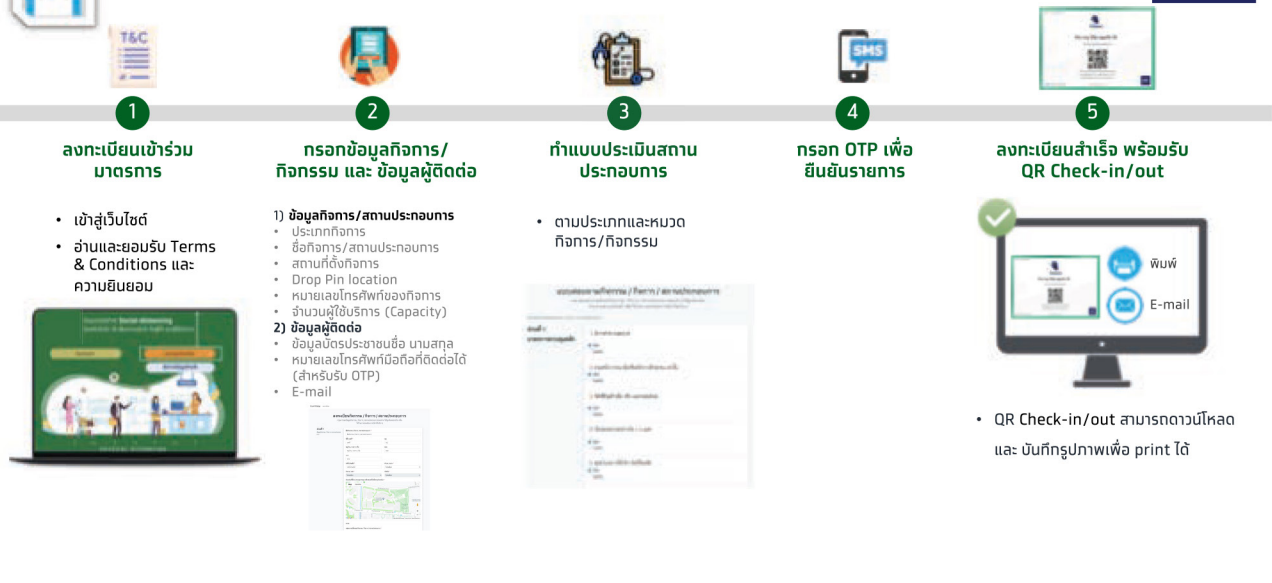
T&C

1
ลงทะเบียนเข้าร่วมมาตรการ

• เข้าสู่เว็บไซต์
• อ่านและยอมรับ Terms & Conditions และความยินยอม

2
กรอกข้อมูลกิจการ/กิจกรรม และ ข้อมูลผู้ติดต่อ

1) ข้อมูลกิจการ/สถานประกอบการ
• ประเภทกิจการ
• ชื่อกิจการ/สถานประกอบการ
• สถานที่ตั้งกิจการ
• Drop Pin location
• หมายเลขโทรศัพท์ของกิจการ
• จำนวนผู้ใช้บริการ (Capacity)
2) ข้อมูลผู้ติดต่อ
• ข้อมูลบัตรประชาชนชื่อ นามสกุล
• หมายเลขโทรศัพท์มือถือที่ติดต่อได้ (สำหรับรับ OTP)
• E-mail

3
ทำแบบประเมินสถานประกอบการ

• ตามประเภทและหมวดกิจการ/กิจกรรม

4
SMS
กรอก OTP เพื่อยืนยันรายการ

5
ลงทะเบียนสำเร็จ พร้อมรับ QR Check-in/out

พิมพ์
E-mail

• QR Check-in/out สามารถดาวน์โหลด และ บันทึกรูปภาพเพื่อ print ได้